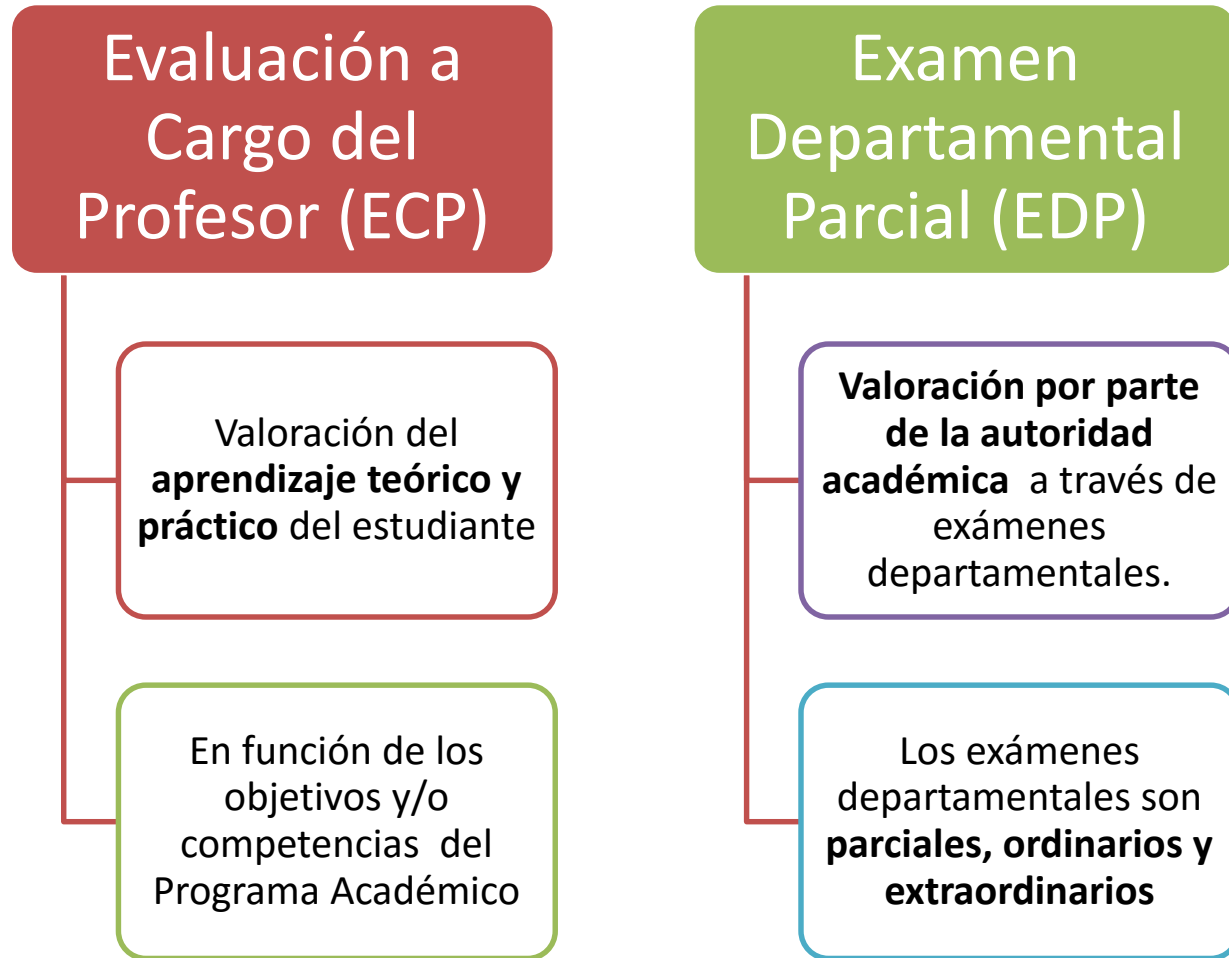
Evaluación a Cargo del Profesor (ECP)

Valoración del aprendizaje teórico y práctico del estudiante

En función de los objetivos y/o competencias del Programa Académico

Examen Departamental Parcial (EDP)

Valoración por parte de la autoridad académica a través de exámenes departamentales.

Los exámenes departamentales son parciales, ordinarios y extraordinarios